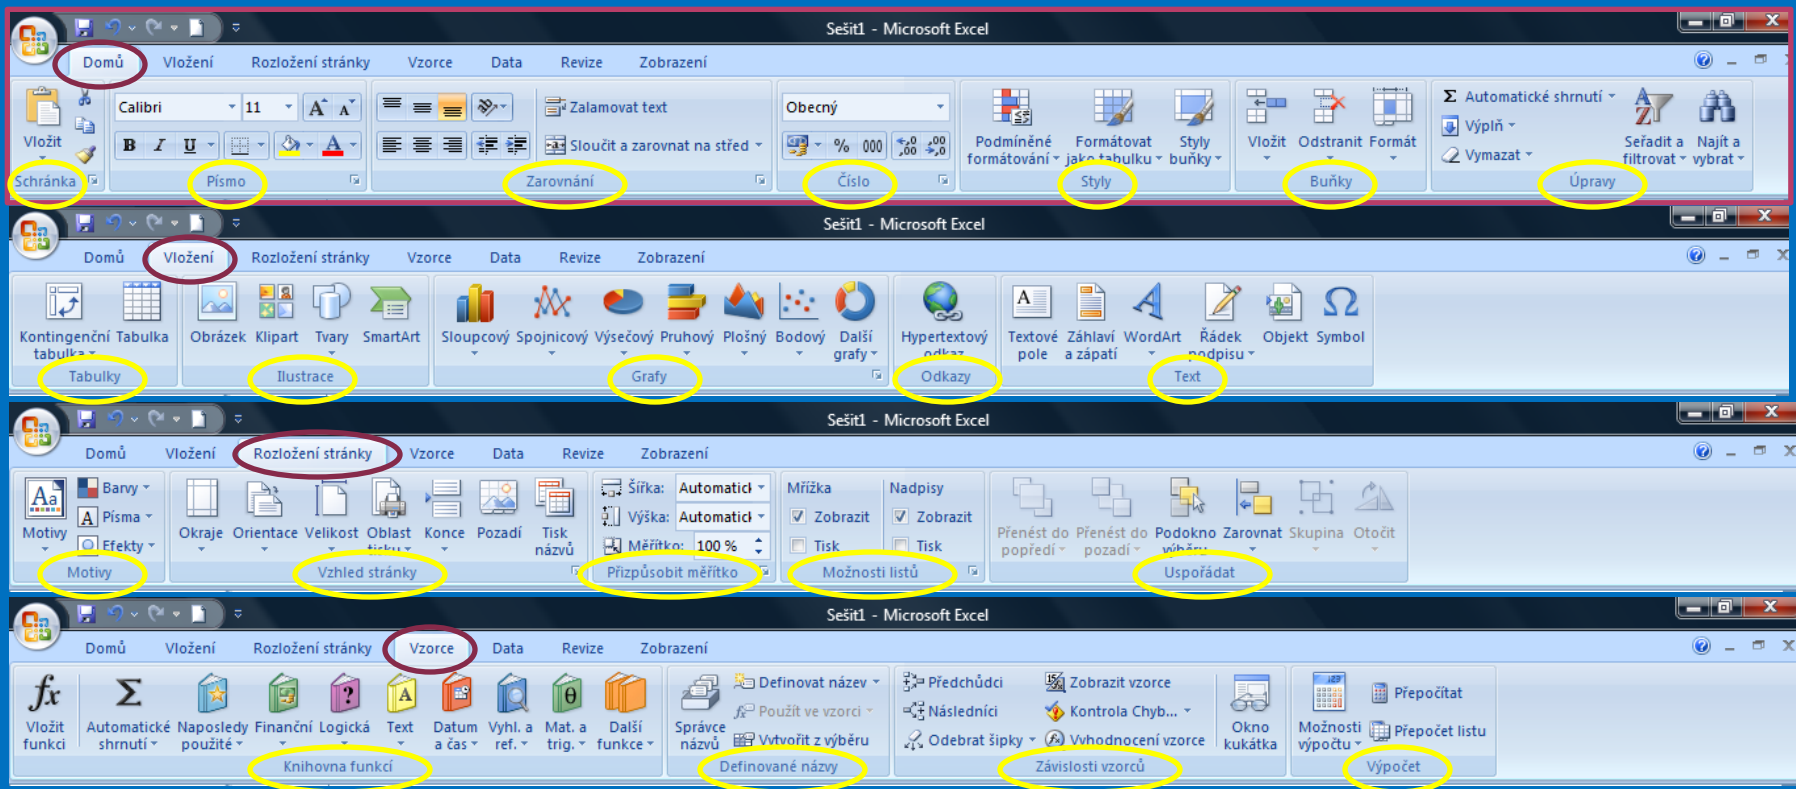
Sešit1 - Microsoft Excel

Domů Vložení Rozložení stránky Vzorce Data Revize Zobrazení

Vložit
Calibri 11
Zalamovat text
Sloučit a zarovnat na střed
Obecný
% 000
Podmíněné formátování
Formátovat jako tabulku
Styly buňky
Vložit Odstranit Formát
Automatické shrnutí
Výplň
Vymazat
Seřadit a filtrovat
Najít a vybrat
Schránka Písmo Zarovnání Číslo Styly Buňky Úpravy

Sešit1 - Microsoft Excel

Domů Vložení Rozložení stránky Vzorce Data Revize Zobrazení

Kontingenční tabulka
Tabulka
Obrázek Klipart Tvary SmartArt
Sloupcový Spojnicový Výsečový Pruhový Plošný Bodový Další grafy
Hypertextový odkaz
Textové pole
Záhlaví a zápatí
WordArt
Řádek podpisu
Objekt Symbol
Tabulky Ilustrace Grafy Odkazy Text

Sešit1 - Microsoft Excel

Domů Vložení Rozložení stránky Vzorce Data Revize Zobrazení

Motivy
Barvy
Písma
Efekty
Okraje Orientace Velikost Oblast tisku Konce Pozadí Tisk názvů
Šířka: Automaticky
Výška: Automaticky
Měřítko: 100 %
Mřížka
Zobrazit
Tisk
Nadpisy
Zobrazit
Tisk
Přenést do popředí
Přenést do pozadí
Podokno výběru
Zarovnat Skupina Otočit
Motivy Vzhled stránky Přizpůsobit měřítko Možnosti listů Uspořádat

Sešit1 - Microsoft Excel

Domů Vložení Rozložení stránky Vzorce Data Revize Zobrazení

Vložit funkci
Automatické shrnutí
Naposledy použité
Finanční Logická Text
Datum a čas
Vyhl. a ref.
Mat. a trig.
Další funkce
Správce názvů
Definovat název
Použít ve vzorci
Vytvořit z výběru
Předchůdci
Následníci
Odebrat šipky
Zobrazit vzorce
Kontrola Chyb...
Vyhodnocení vzorce
Okno kukátka
Možnosti výpočtu
Přepočítat
Přepočet listu
Knihovna funkcí Definované názvy Závislosti vzorců Výpočet